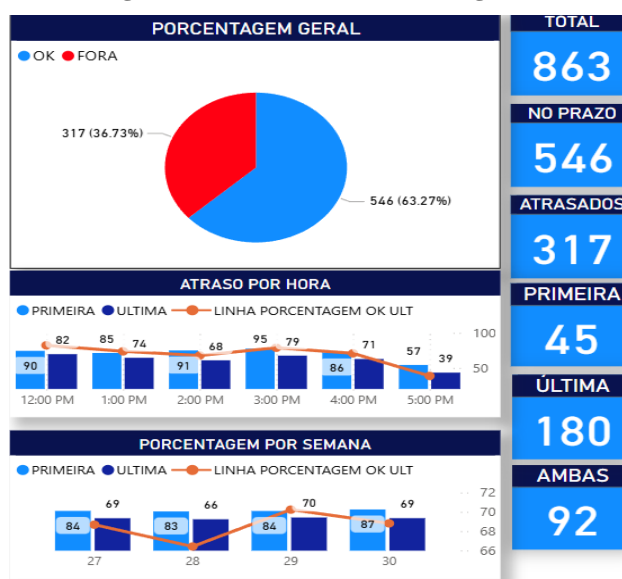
PORCENTAGEM GERAL

OK FORA

317 (36.73%)

546 (63.27%)

TOTAL
863

NO PRAZO
546

ATRASADOS
317

PRIMEIRA
45

ÚLTIMA
180

AMBAS
92

ATRASO POR HORA

PRIMEIRA ULTIMA LINHA PORCENTAGEM OK ULT

90 82 85 74 91 68 95 79 86 71 57 39

100
50

12:00 PM 1:00 PM 2:00 PM 3:00 PM 4:00 PM 5:00 PM

PORCENTAGEM POR SEMANA

PRIMEIRA ULTIMA LINHA PORCENTAGEM OK ULT

84 69 83 66 84 70 87 69

72
70
68
66

27 28 29 30